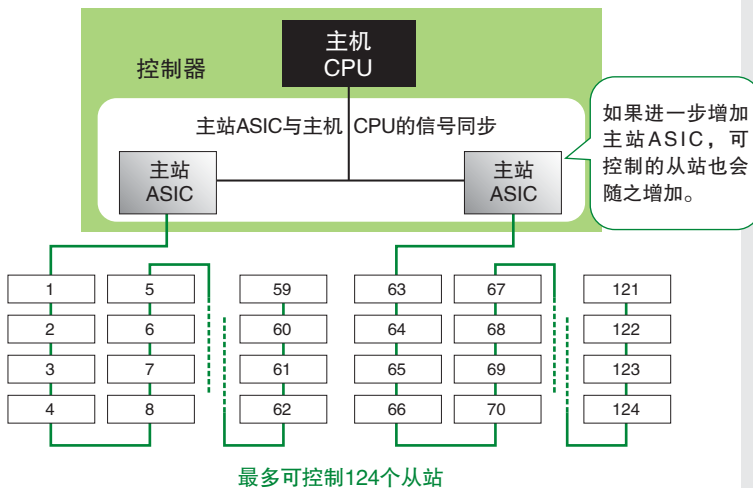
主机
CPU

控制器

主站ASIC与主机 CPU的信号同步

主站
ASIC

主站
ASIC

如果进一步增加主站ASIC，可控制的从站也会随之增加。

1
2
3
4
5
6
7
8
59
60
61
62
63
64
65
66
67
68
69
70
121
122
123
124

最多可控制124个从站